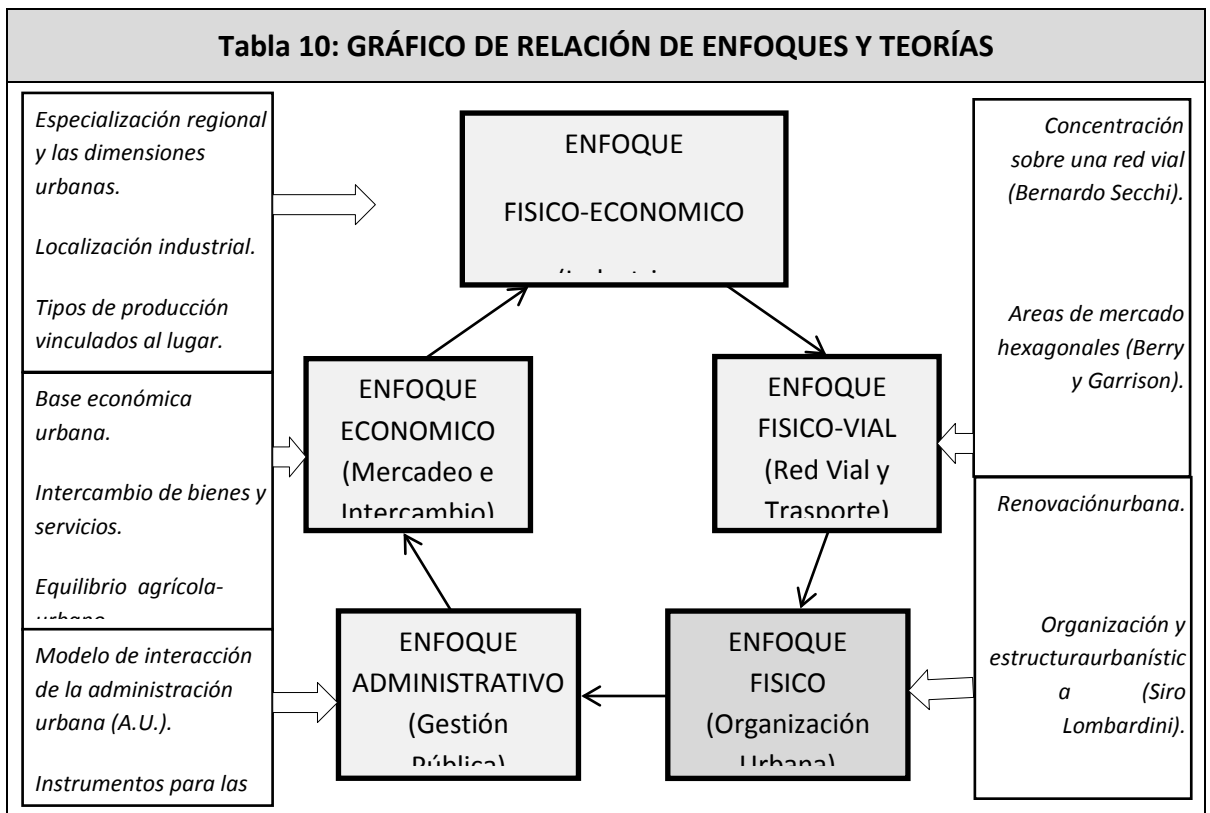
Tabla 10: GRÁFICO DE RELACIÓN DE ENFOQUES Y TEORÍAS

Especialización regional y las dimensiones urbanas.

Localización industrial.

Tipos de producción vinculados al lugar.

ENFOQUE

FISICO-ECONOMICO

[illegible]

Concentración sobre una red vial (Bernardo Secchi).

Areas de mercado hexagonales (Berry y Garrison).

Base económica urbana.

Intercambio de bienes y servicios.

Equilibrio agrícola-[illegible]

ENFOQUE ECONOMICO (Mercadeo e Intercambio)

ENFOQUE FISICO-VIAL (Red Vial y Trasporte)

Renovaciónurbana.

Organización y estructuraurbanística (Siro Lombardini).

Modelo de interacción de la administración urbana (A.U.).

Instrumentos para las

ENFOQUE ADMINISTRATIVO (Gestión Pública)

ENFOQUE FISICO (Organización Urbana)